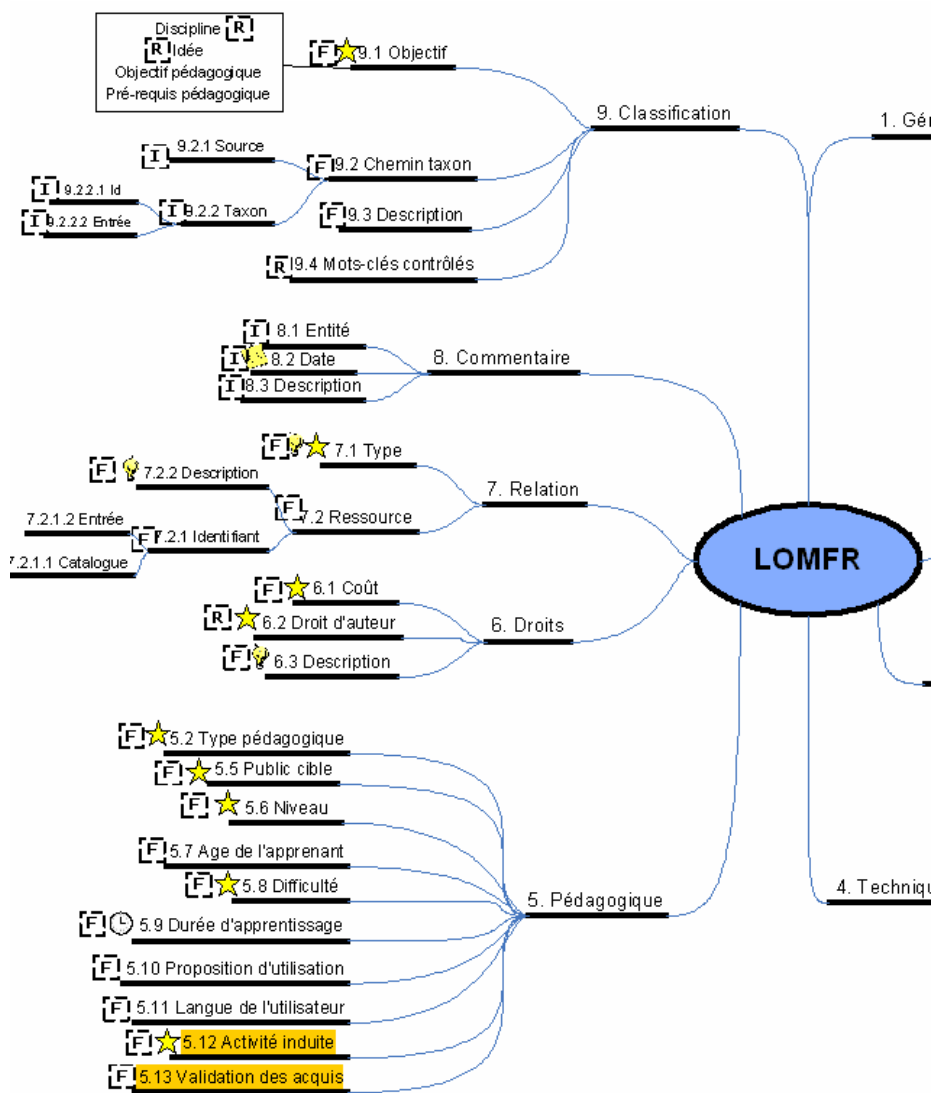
Discipline R
R Idée
Objectif pédagogique
Pré-requis pédagogique

F 9.1 Objectif
9. Classification
1. Gén

I 9.2.1 Source
F 9.2 Chemin taxon
I 9.2.2.1 Id
I 9.2.2 Taxon
I 9.2.2.2 Entrée
F 9.3 Description
R 9.4 Mots-clés contrôlés

I 8.1 Entité
I 8.2 Date
I 8.3 Description
8. Commentaire

F 7.1 Type
F 7.2.2 Description
7. Relation
F 7.2 Ressource
7.2.1.2 Entrée
F 7.2.1 Identifiant
7.2.1.1 Catalogue

LOMFR

F 6.1 Coût
R 6.2 Droit d'auteur
6. Droits
F 6.3 Description

F 5.2 Type pédagogique
F 5.5 Public cible
F 5.6 Niveau
F 5.7 Age de l'apprenant
F 5.8 Difficulté
5. Pédagogique
4. Techniqu
F 5.9 Durée d'apprentissage
F 5.10 Proposition d'utilisation
F 5.11 Langue de l'utilisateur
F 5.12 Activité induite
F 5.13 Validation des acquis